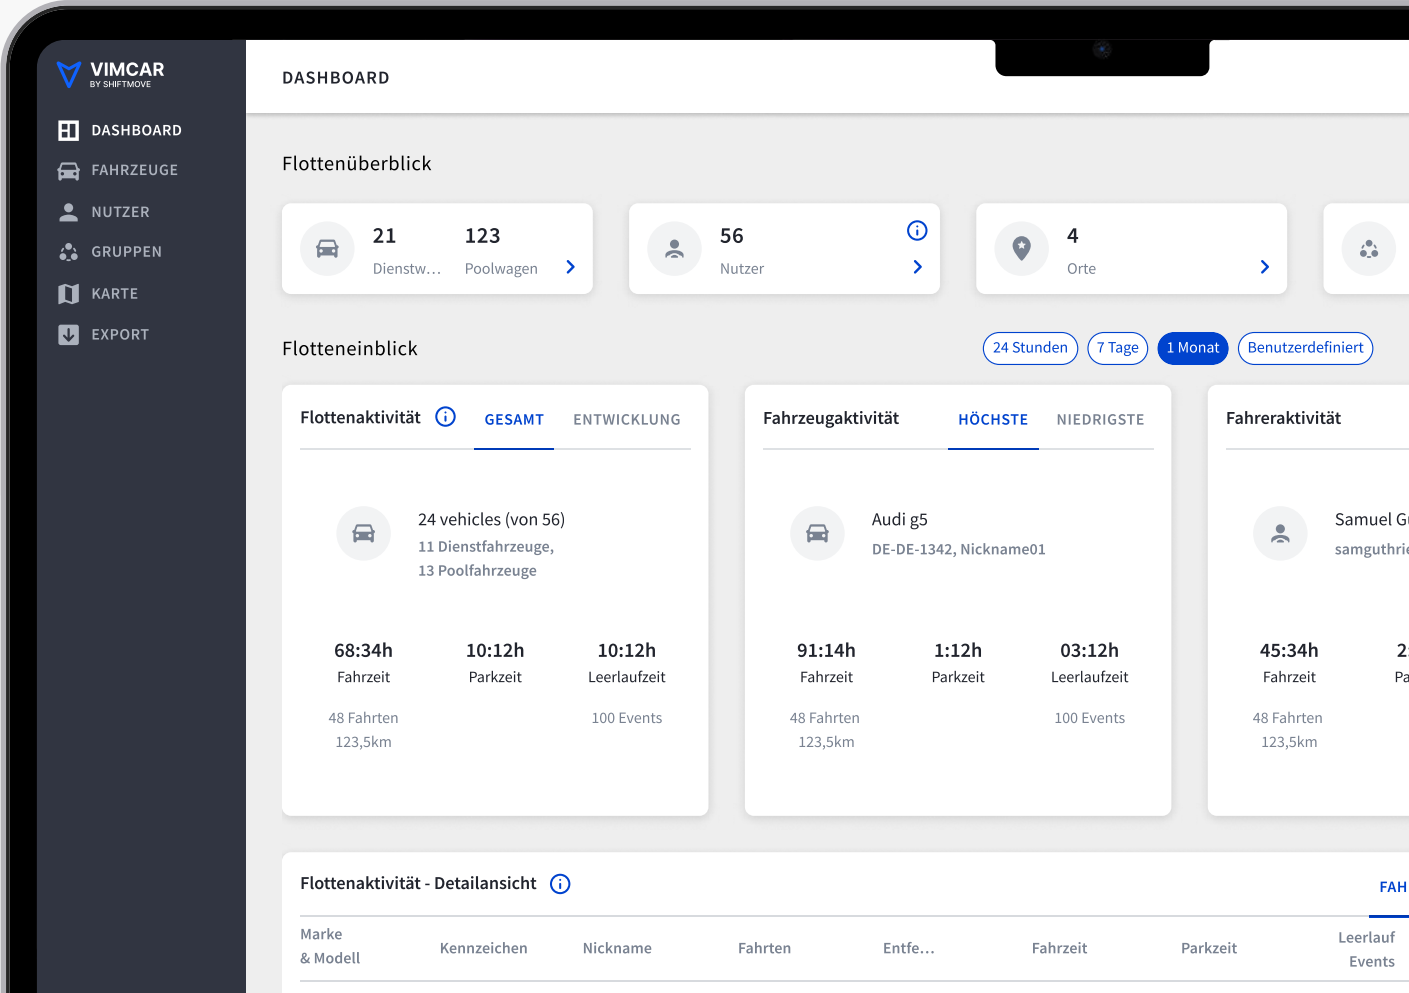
VIMCAR
BY SHIFTMOVE

DASHBOARD
FAHRZEUGE
NUTZER
GRUPPEN
KARTE
EXPORT

DASHBOARD

Flottenüberblick

21
Dienstw…

123
Poolwagen

56
Nutzer

4
Orte

Flotteneinblick

24 Stunden
7 Tage
1 Monat
Benutzerdefiniert

Flottenaktivität
GESAMT
ENTWICKLUNG

24 vehicles (von 56)
11 Dienstfahrzeuge,
13 Poolfahrzeuge

68:34h
Fahrzeit
10:12h
Parkzeit
10:12h
Leerlaufzeit

48 Fahrten
123,5km
100 Events

Fahrzeugaktivität
HÖCHSTE
NIEDRIGSTE

Audi g5
DE-DE-1342, Nickname01

91:14h
Fahrzeit
1:12h
Parkzeit
03:12h
Leerlaufzeit

48 Fahrten
123,5km
100 Events

Fahreraktivität

Samuel G
samguthri

45:34h
Fahrzeit
2
Pa

48 Fahrten
123,5km

Flottenaktivität - Detailansicht
FAH

| Marke & Modell | Kennzeichen | Nickname | Fahrten | Entfe… | Fahrzeit | Parkzeit | Leerlauf Events |
|---|---|---|---|---|---|---|---|